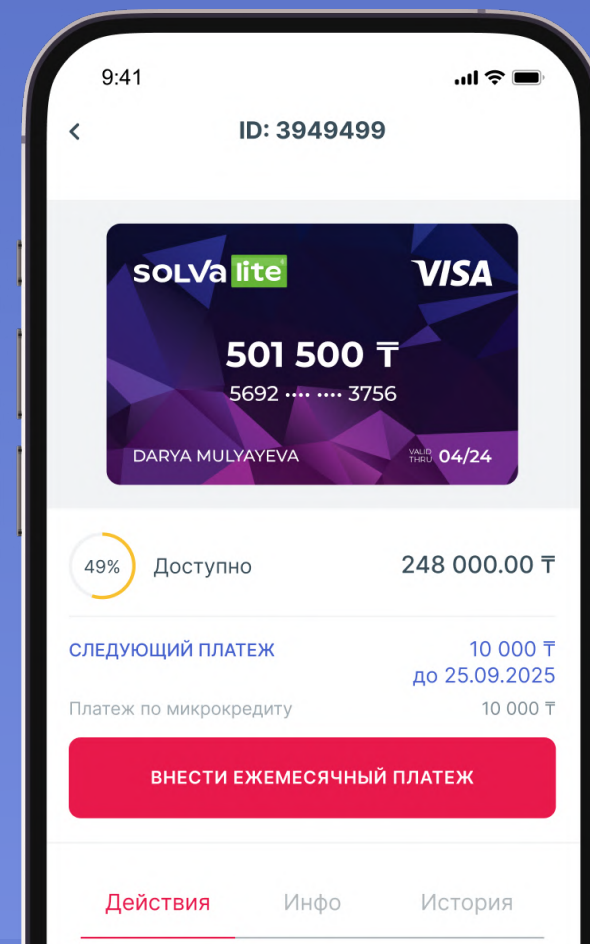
9:41

ID: 3949499

SOLVa lite

VISA

501 500 ₸

5692 •••• •••• 3756

DARYA MULYAYEVA

VALID THRU 04/24

49%

Доступно

248 000.00 ₸

СЛЕДУЮЩИЙ ПЛАТЕЖ

10 000 ₸
до 25.09.2025

Платеж по микрокредиту

10 000 ₸

ВНЕСТИ ЕЖЕМЕСЯЧНЫЙ ПЛАТЕЖ

Действия

Инфо

История